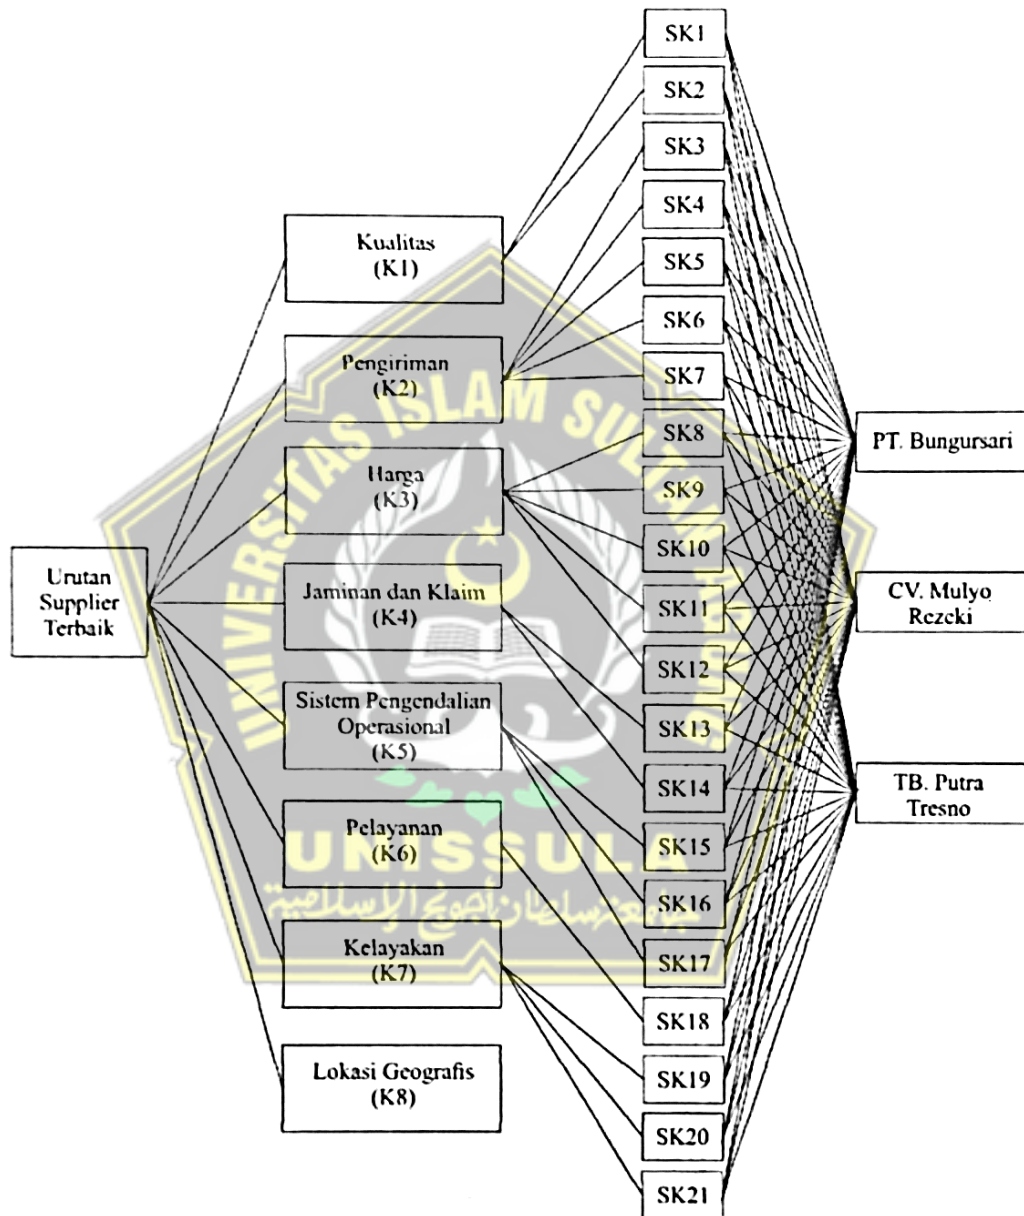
Urutan Supplier Terbaik

Kualitas (K1)

Pengiriman (K2)

Harga (K3)

Jaminan dan Klaim (K4)

Sistem Pengendalian Operasional (K5)

Pelayanan (K6)

Kelayakan (K7)

Lokasi Geografis (K8)

SK1
SK2
SK3
SK4
SK5
SK6
SK7
SK8
SK9
SK10
SK11
SK12
SK13
SK14
SK15
SK16
SK17
SK18
SK19
SK20
SK21

PT. Bungursari

CV. Mulyo Rezeki

TB. Putra Tresno

UNIVERSITAS ISLAM SULTAN AGUNG
UNISSULA
جامعة سلطان أجونج الإسلامية